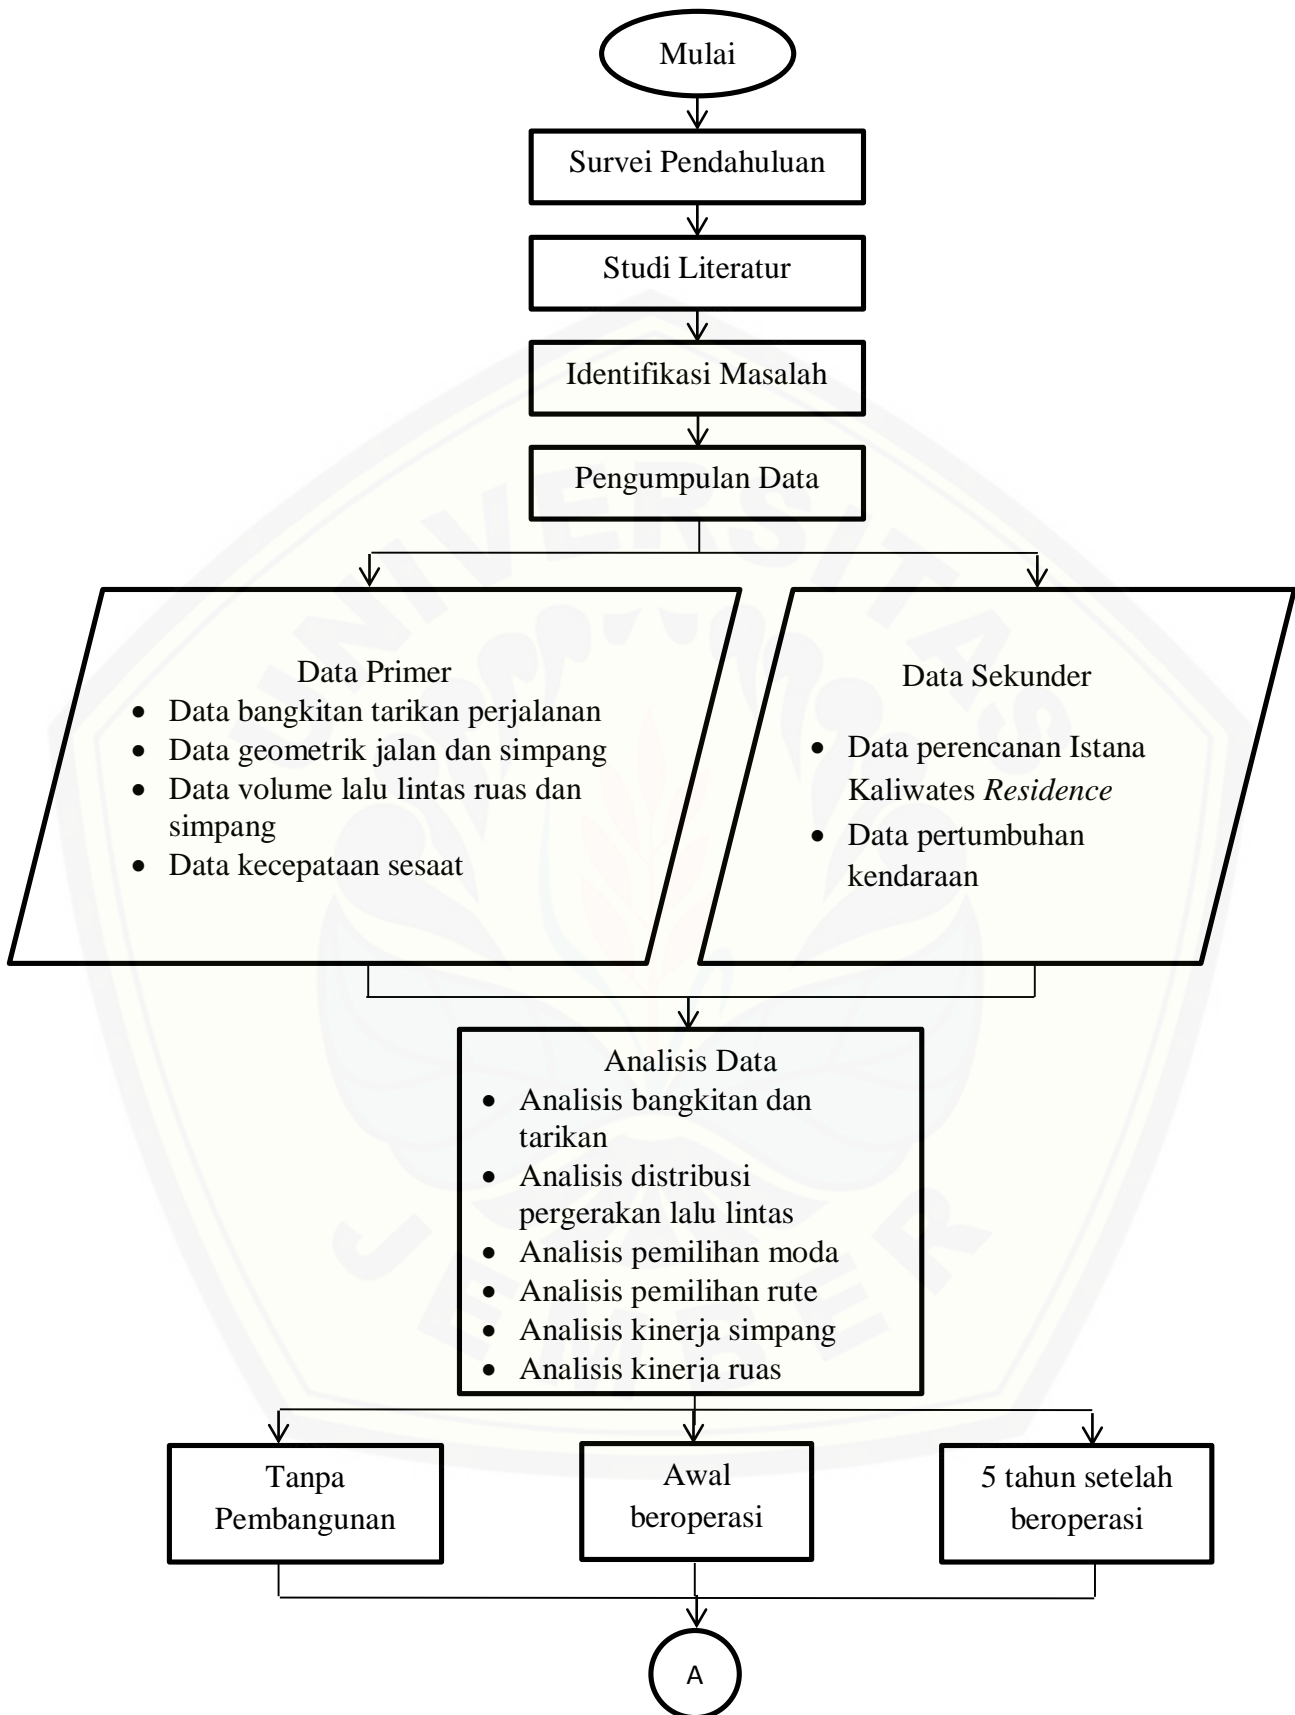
Mulai

Survei Pendahuluan

Studi Literatur

Identifikasi Masalah

Pengumpulan Data

Data Primer
- Data bangkitan tarikan perjalanan
- Data geometrik jalan dan simpang
- Data volume lalu lintas ruas dan simpang
- Data kecepataan sesaat

Data Sekunder
- Data perencanan Istana Kaliwates *Residence*
- Data pertumbuhan kendaraan

Analisis Data
- Analisis bangkitan dan tarikan
- Analisis distribusi pergerakan lalu lintas
- Analisis pemilihan moda
- Analisis pemilihan rute
- Analisis kinerja simpang
- Analisis kinerja ruas

Tanpa Pembangunan

Awal beroperasi

5 tahun setelah beroperasi

A